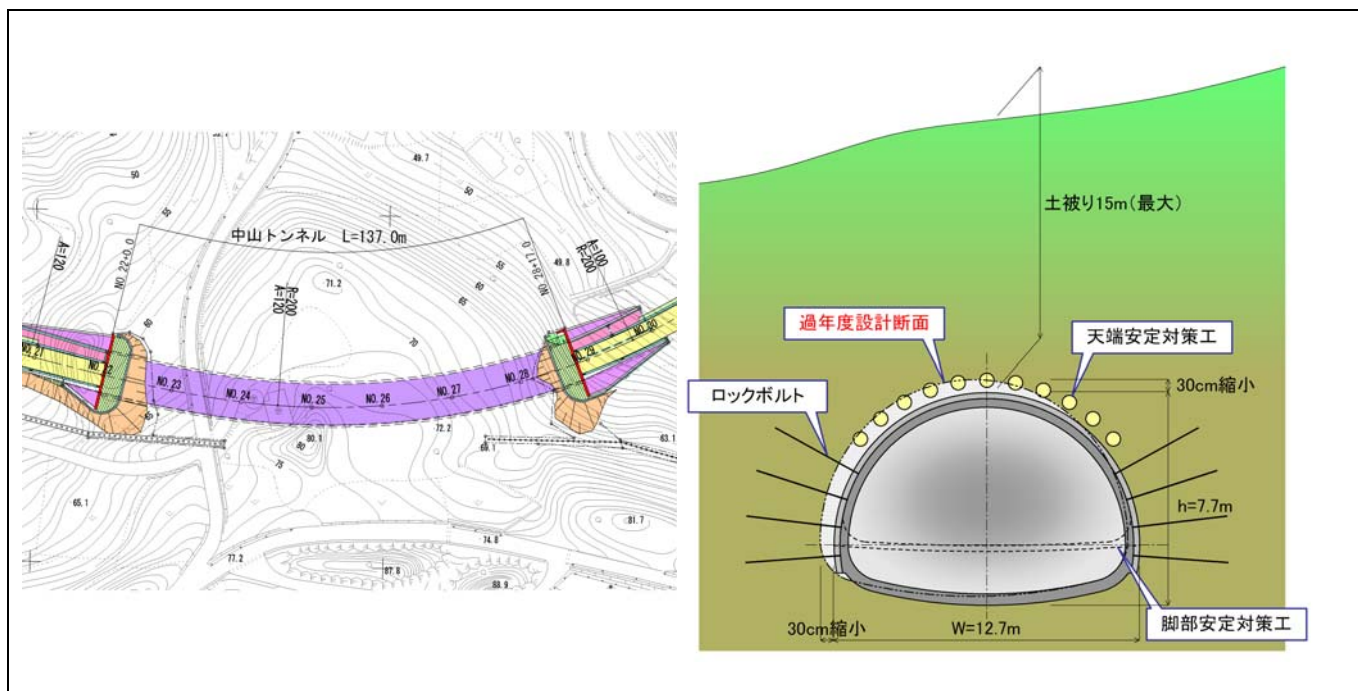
中山トンネル L=137.0m

A=120

NO.22+0.0

R=200
A=120

NO.28+17.0

A=100
R=200

NO.22

NO.23

NO.24

NO.25

NO.26

NO.27

NO.28

NO.29

NO.30

49.7

49.8

71.2

80.1

72.2

65.1

77.2

87.8

74.0

81.7

63.1

68.9

50

55

60

65

70

75

土被り15m(最大)

過年度設計断面

天端安定対策工

ロックボルト

30cm縮小

h=7.7m

30cm縮小

W=12.7m

脚部安定対策工